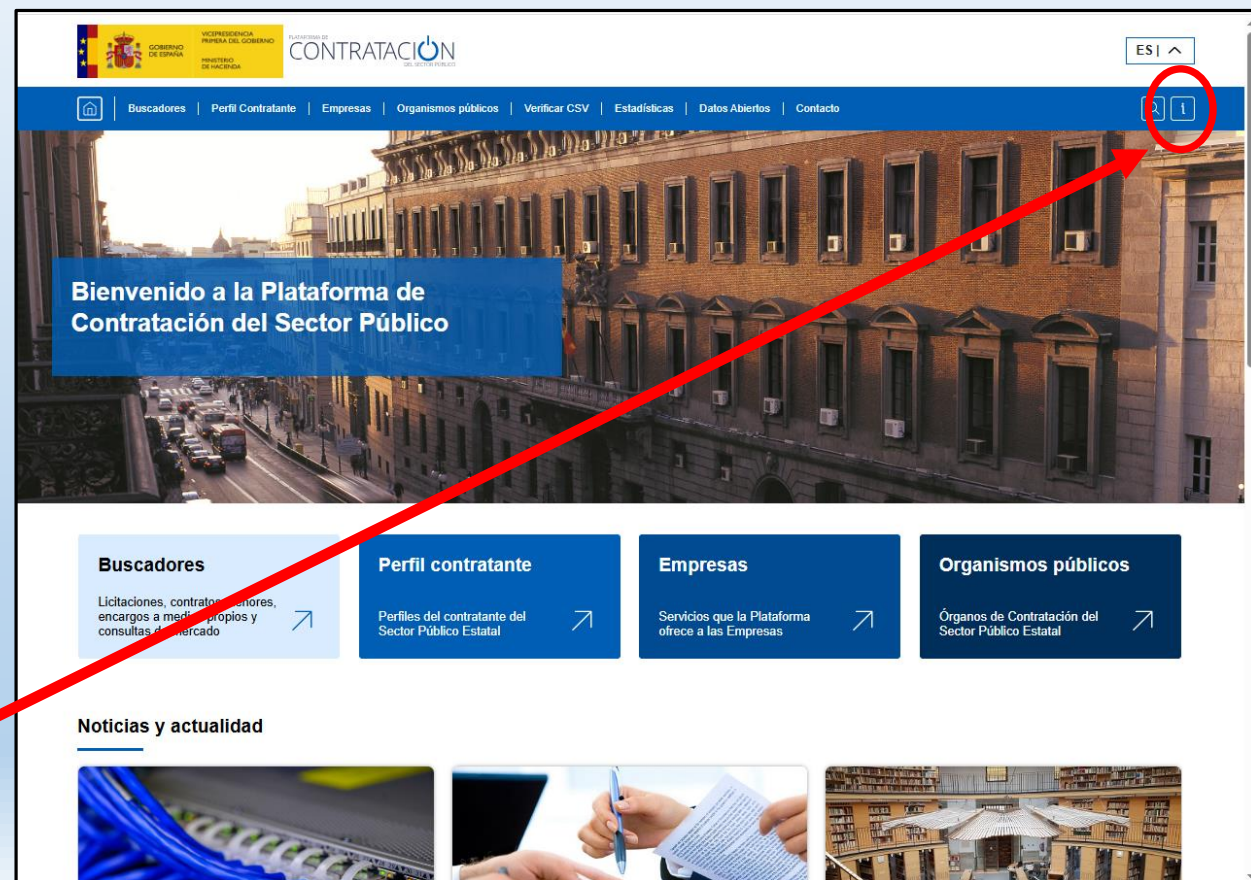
GOBIERNO DE ESPAÑA VICEPRESIDENCIA PRIMERA DEL GOBIERNO MINISTERIO DE HACIENDA

PLATAFORMA DE CONTRATACIÓN DEL SECTOR PÚBLICO

ES |

Buscadores | Perfil Contratante | Empresas | Organismos públicos | Verificar CSV | Estadísticas | Datos Abiertos | Contacto

Bienvenido a la Plataforma de Contratación del Sector Público

Buscadores
Licitaciones, contratos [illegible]enores, encargos a medi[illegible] propios y consultas d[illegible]ercado

Perfil contratante
Perfiles del contratante del Sector Público Estatal

Empresas
Servicios que la Plataforma ofrece a las Empresas

Organismos públicos
Órganos de Contratación del Sector Público Estatal

Noticias y actualidad